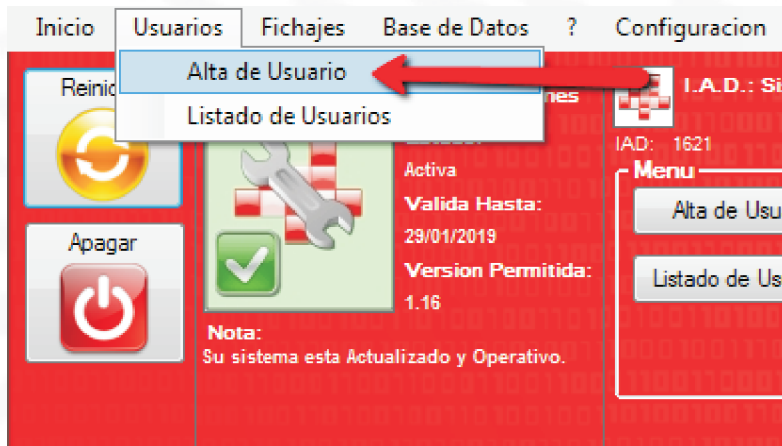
Inicio Usuarios Fichajes Base de Datos ? Configuracion

Alta de Usuario
Listado de Usuarios

Reinic

Apagar

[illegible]nes

Activa
Valida Hasta:
29/01/2019
Version Permitida:
1.16

Nota:
Su sistema esta Actualizado y Operativo.

I.A.D.: Si
IAD: 1621

Menu
Alta de Usu
Listado de Us